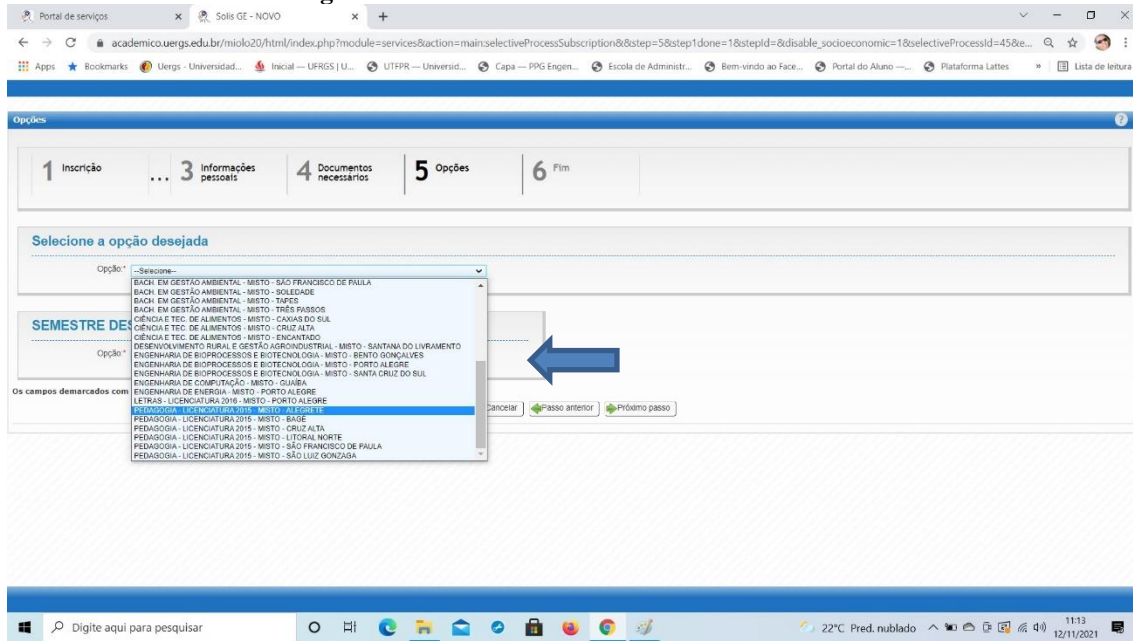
Portal de serviços
Solis GE - NOVO
academico.ufrgs.edu.br/miolo20/html/index.php?module=services&action=main:selectiveProcessSubscription&&step=5&step1done=1&stepId=&disable_socioeconomic=1&selectiveProcessId=45&e...
Apps Bookmarks Uergs - Universidad... Inicial — UFRGS | U... UTFPR — Universid... Capa — PPG Engen... Escola de Administr... Bem-vindo ao Face... Portal do Aluno —... Plataforma Lattes » Lista de leitura

Opções

1 Inscrição ... 3 Informações pessoais 4 Documentos necessários 5 Opções 6 Fim

Selecione a opção desejada

Opção:* --Selecione--
BACH. EM GESTÃO AMBIENTAL - MISTO - SÃO FRANCISCO DE PAULA
BACH. EM GESTÃO AMBIENTAL - MISTO - SOLEDADE
BACH. EM GESTÃO AMBIENTAL - MISTO - TAPES
BACH. EM GESTÃO AMBIENTAL - MISTO - TRÊS PASSOS
CIÊNCIA E TEC. DE ALIMENTOS - MISTO - CAXIAS DO SUL
CIÊNCIA E TEC. DE ALIMENTOS - MISTO - CRUZ ALTA
CIÊNCIA E TEC. DE ALIMENTOS - MISTO - ENCANTADO
DESENVOLVIMENTO RURAL E GESTÃO AGROINDUSTRIAL - MISTO - SANTANA DO LIVRAMENTO
ENGENHARIA DE BIOPROCESSOS E BIOTECNOLOGIA - MISTO - BENTO GONÇALVES
ENGENHARIA DE BIOPROCESSOS E BIOTECNOLOGIA - MISTO - PORTO ALEGRE
ENGENHARIA DE BIOPROCESSOS E BIOTECNOLOGIA - MISTO - SANTA CRUZ DO SUL
ENGENHARIA DE COMPUTAÇÃO - MISTO - GUAÍBA
ENGENHARIA DE ENERGIA - MISTO - PORTO ALEGRE
LETRAS - LICENCIATURA 2016 - MISTO - PORTO ALEGRE
PEDAGOGIA - LICENCIATURA 2015 - MISTO - ALEGRETE
PEDAGOGIA - LICENCIATURA 2015 - MISTO - BAGÉ
PEDAGOGIA - LICENCIATURA 2015 - MISTO - CRUZ ALTA
PEDAGOGIA - LICENCIATURA 2015 - MISTO - LITORAL NORTE
PEDAGOGIA - LICENCIATURA 2015 - MISTO - SÃO FRANCISCO DE PAULA
PEDAGOGIA - LICENCIATURA 2015 - MISTO - SÃO LUIZ GONZAGA

SEMESTRE DES
Opção:*
Os campos demarcados com
Cancelar Passo anterior Próximo passo

Digite aqui para pesquisar
22°C Pred. nublado 11:13 12/11/2021